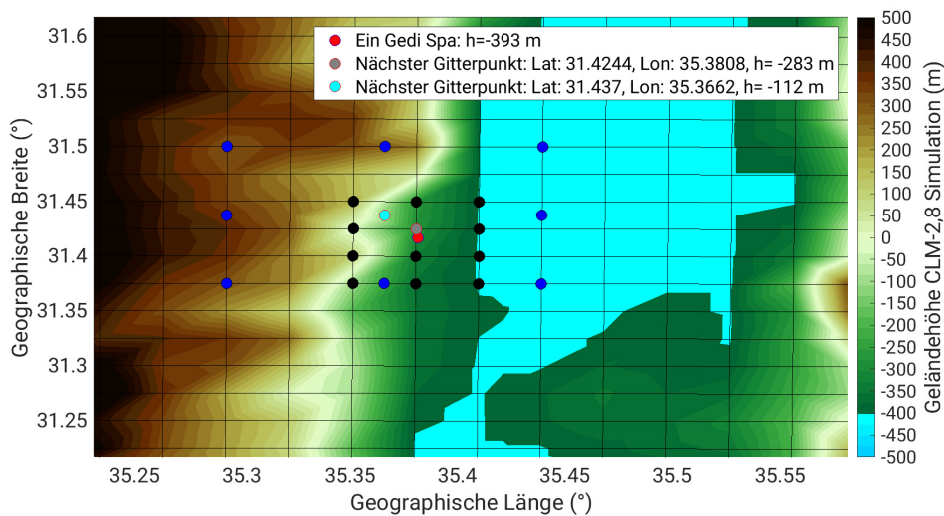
Ein Gedi Spa: h=-393 m
Nächster Gitterpunkt: Lat: 31.4244, Lon: 35.3808, h= -283 m
Nächster Gitterpunkt: Lat: 31.437, Lon: 35.3662, h= -112 m

31.6
31.55
31.5
31.45
31.4
31.35
31.3
31.25

Geographische Breite (°)

35.25 35.3 35.35 35.4 35.45 35.5 35.55

Geographische Länge (°)

500
450
400
350
300
250
200
150
100
50
0
-50
-100
-150
-200
-250
-300
-350
-400
-450
-500

Geländehöhe CLM-2,8 Simulation (m)